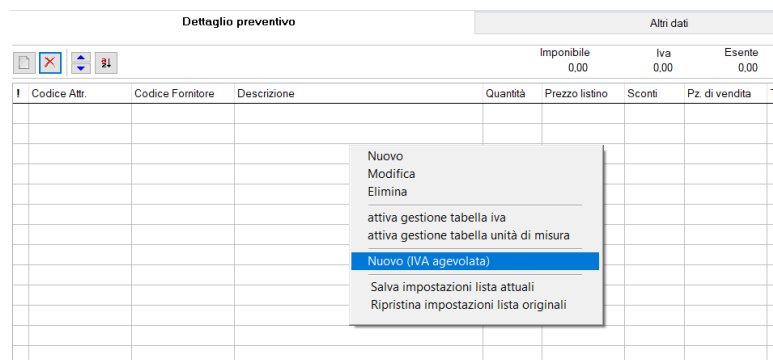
Dettaglio preventivo

Altri dati

Imponibile
0,00

Iva
0,00

Esente
0,00

| ! | Codice Attr. | Codice Fornitore | Descrizione | Quantità | Prezzo listino | Sconti | Pz. di vendita |
|---|---|---|---|---|---|---|---|

Nuovo
Modifica
Elimina
attiva gestione tabella iva
attiva gestione tabella unità di misura
Nuovo (IVA agevolata)
Salva impostazioni lista attuali
Ripristina impostazioni lista originali